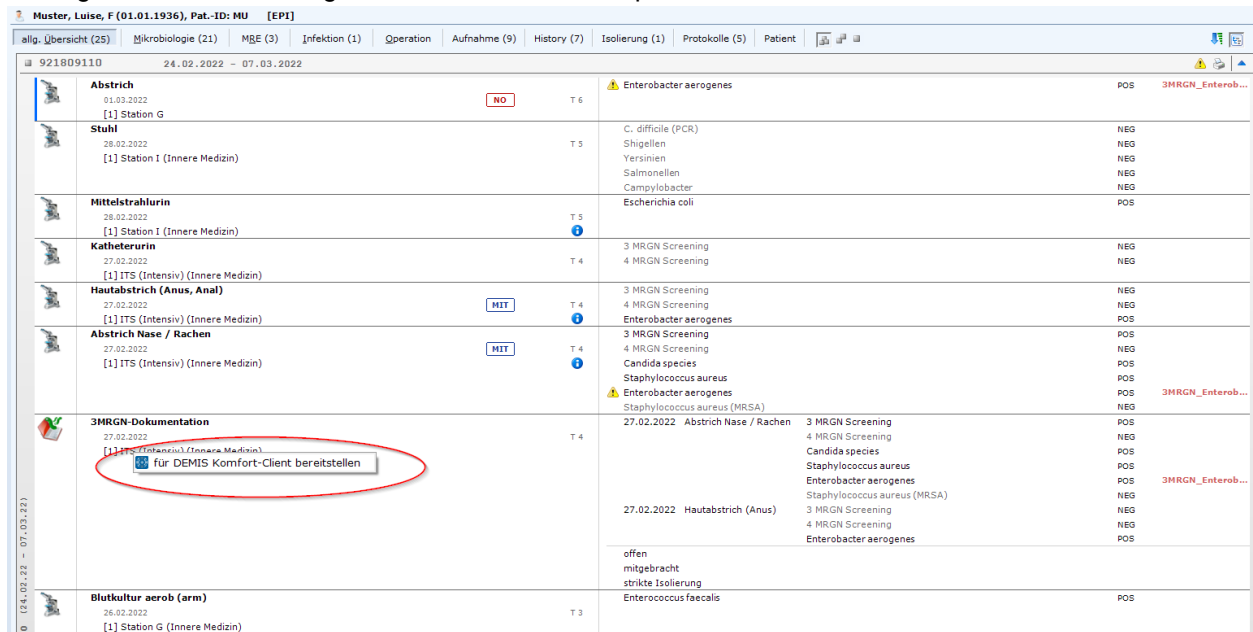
Muster, Luise, F (01.01.1936), Pat.-ID: MU [EPI]

allg. Übersicht (25) | Mikrobiologie (21) | MRE (3) | Infektion (1) | Operation | Aufnahme (9) | History (7) | Isolierung (1) | Protokolle (5) | Patient

921809110 24.02.2022 - 07.03.2022

Abstrich
01.03.2022
[1] Station G
NO
T 6
Enterobacter aerogenes POS 3MRGN_Enterob...

Stuhl
28.02.2022
[1] Station I (Innere Medizin)
T 5
C. difficile (PCR) NEG
Shigellen NEG
Yersinien NEG
Salmonellen NEG
Campylobacter NEG

Mittelstrahlurin
28.02.2022
[1] Station I (Innere Medizin)
T 5
Escherichia coli POS

Katheterurin
27.02.2022
[1] ITS (Intensiv) (Innere Medizin)
T 4
3 MRGN Screening NEG
4 MRGN Screening NEG

Hautabstrich (Anus, Anal)
27.02.2022
[1] ITS (Intensiv) (Innere Medizin)
MIT
T 4
3 MRGN Screening NEG
4 MRGN Screening NEG
Enterobacter aerogenes POS

Abstrich Nase / Rachen
27.02.2022
[1] ITS (Intensiv) (Innere Medizin)
MIT
T 4
3 MRGN Screening POS
4 MRGN Screening NEG
Candida species POS
Staphylococcus aureus POS
Enterobacter aerogenes POS 3MRGN_Enterob...
Staphylococcus aureus (MRSA) NEG

3MRGN-Dokumentation
27.02.2022
[1] ITS (Intensiv) (Innere Medizin)
für DEMIS Komfort-Client bereitstellen
T 4
27.02.2022 Abstrich Nase / Rachen 3 MRGN Screening POS
4 MRGN Screening NEG
Candida species POS
Staphylococcus aureus POS
Enterobacter aerogenes POS 3MRGN_Enterob...
Staphylococcus aureus (MRSA) NEG
27.02.2022 Hautabstrich (Anus) 3 MRGN Screening NEG
4 MRGN Screening NEG
Enterobacter aerogenes POS
offen
mitgebracht
strikte Isolierung

Blutkultur aerob (arm)
26.02.2022
[1] Station G (Innere Medizin)
T 3
Enterococcus faecalis POS

0 (24.02.22 - 07.03.22)